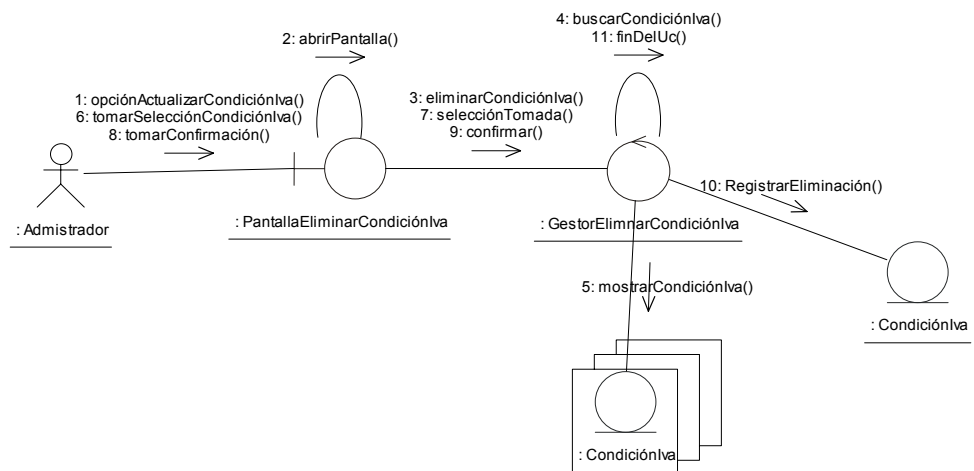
2: abrirPantalla()

4: buscarCondiciónIva()
11: finDelUc()

1: opciónActualizarCondiciónIva()
6: tomarSelecciónCondiciónIva()
8: tomarConfirmación()

3: eliminarCondiciónIva()
7: selecciónTomada()
9: confirmar()

10: RegistrarEliminación()

: Admistrador

: PantallaEliminarCondiciónIva

: GestorElimnarCondiciónIva

5: mostrarCondiciónIva()

: CondiciónIva

: CondiciónIva